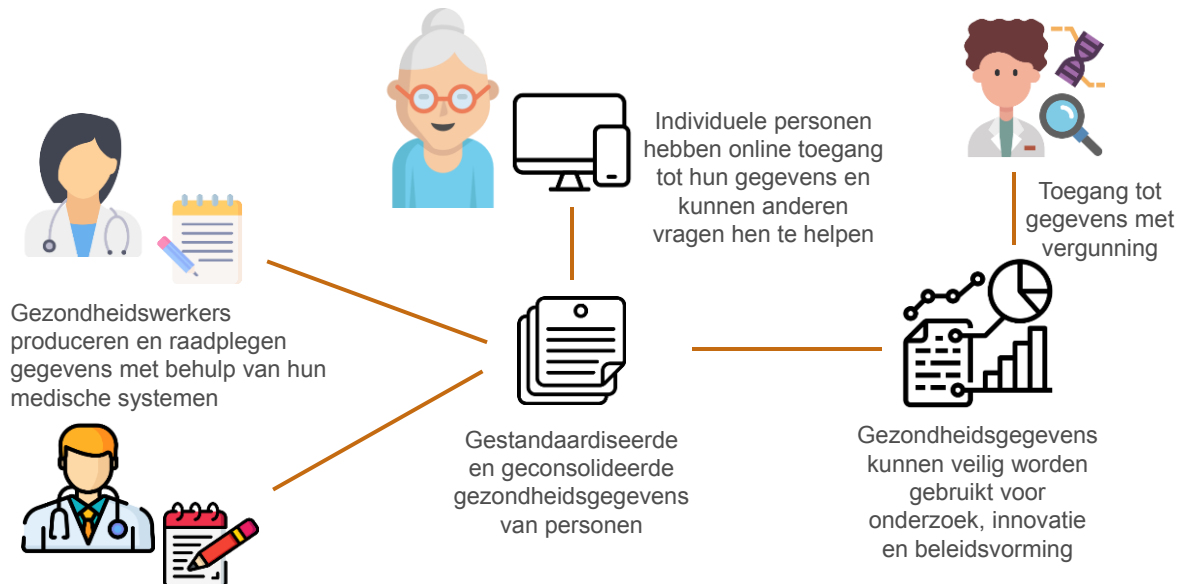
Individuele personen hebben online toegang tot hun gegevens en kunnen anderen vragen hen te helpen

Toegang tot gegevens met vergunning

Gezondheidswerkers produceren en raadplegen gegevens met behulp van hun medische systemen

Gestandaardiseerde en geconsolideerde gezondheidsgegevens van personen

Gezondheidsgegevens kunnen veilig worden gebruikt voor onderzoek, innovatie en beleidsvorming